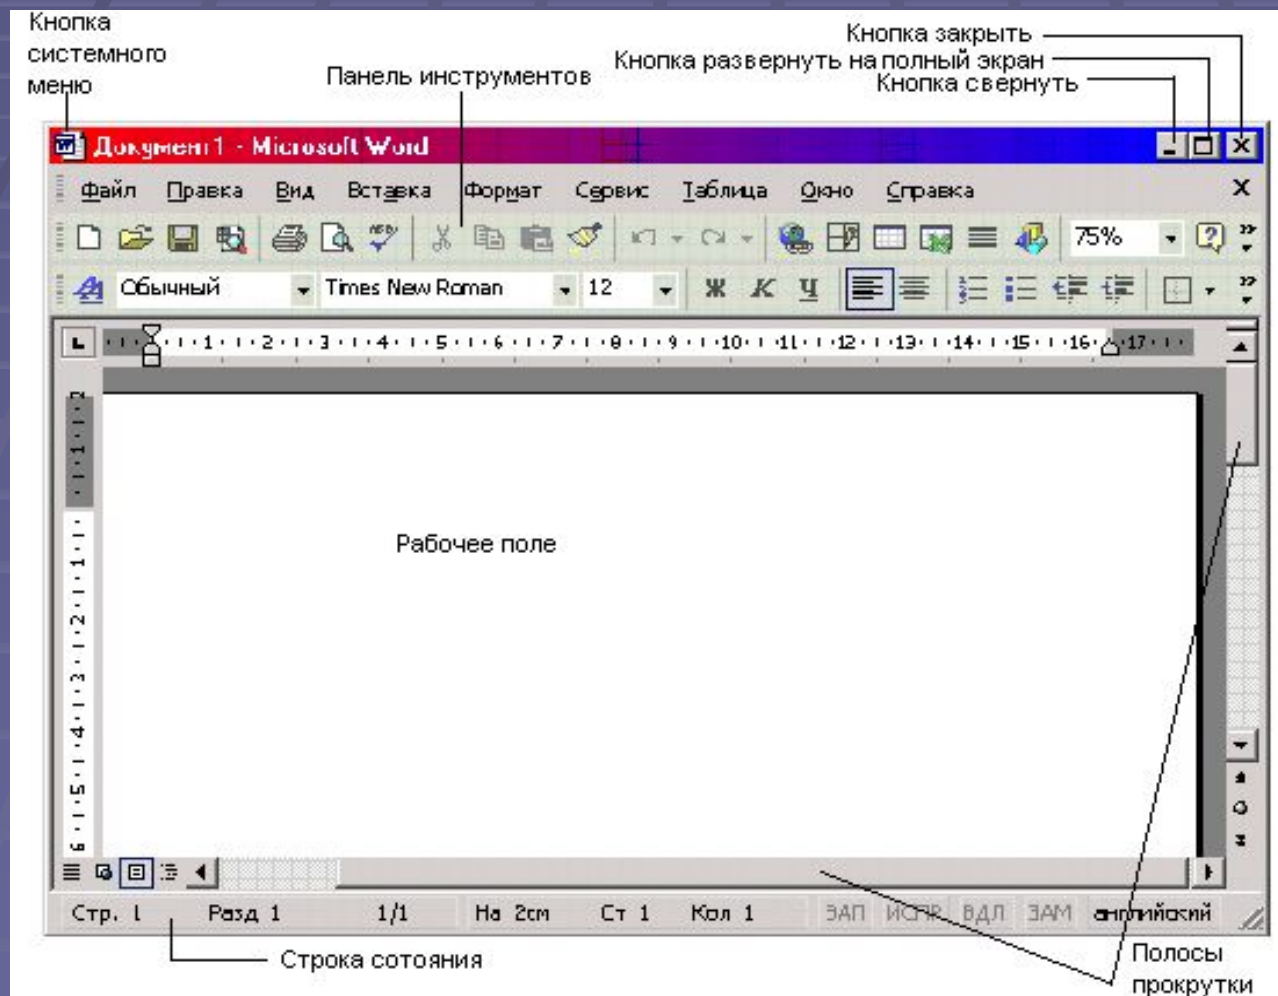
Кнопка системного меню

Панель инструментов

Кнопка закрыть
Кнопка развернуть на полный экран
Кнопка свернуть

Документ 1 - Microsoft Word

Файл Правка Вид Вставка Формат Сервис Таблица Окно Справка

75%

Обычный Times New Roman 12 Ж К Ч

1 2 3 4 5 6 7 8 9 10 11 12 13 14 15 16 17

Рабочее поле

Стр. 1 Разд 1 1/1 На 2см Ст 1 Кол 1 ЗАП ИСПР ВДЛ ЗАМ английский

Строка сотояния

Полосы прокрутки